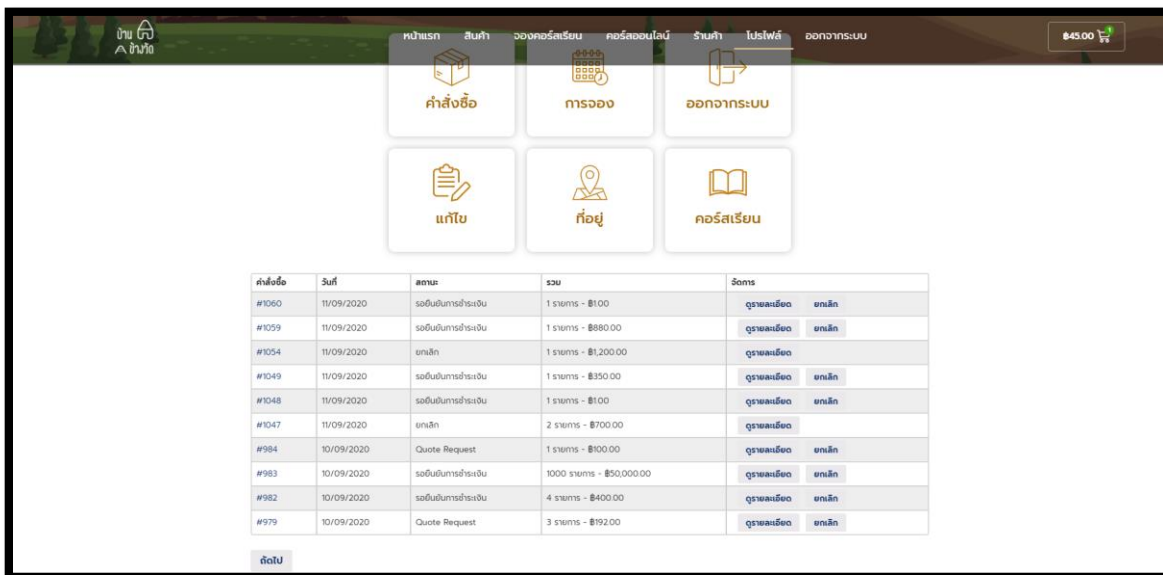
บ้าน บ้านใจ

หน้าแรก สินค้า จองคอร์สเรียน คอร์สออนไลน์ ร้านค้า โปรไฟล์ ออกจากระบบ

฿45.00 1

คำสั่งซื้อ

การจอง

ออกจากระบบ

แก้ไข

ที่อยู่

คอร์สเรียน

| คำสั่งซื้อ | วันที่ | สถานะ | รวม | จัดการ |
|---|---|---|---|---|
| #1060 | 11/09/2020 | รอยืนยันการชำระเงิน | 1 รายการ - ฿1.00 | ดูรายละเอียด ยกเลิก |
| #1059 | 11/09/2020 | รอยืนยันการชำระเงิน | 1 รายการ - ฿880.00 | ดูรายละเอียด ยกเลิก |
| #1054 | 11/09/2020 | ยกเลิก | 1 รายการ - ฿1,200.00 | ดูรายละเอียด |
| #1049 | 11/09/2020 | รอยืนยันการชำระเงิน | 1 รายการ - ฿350.00 | ดูรายละเอียด ยกเลิก |
| #1048 | 11/09/2020 | รอยืนยันการชำระเงิน | 1 รายการ - ฿1.00 | ดูรายละเอียด ยกเลิก |
| #1047 | 11/09/2020 | ยกเลิก | 2 รายการ - ฿700.00 | ดูรายละเอียด |
| #984 | 10/09/2020 | Quote Request | 1 รายการ - ฿100.00 | ดูรายละเอียด ยกเลิก |
| #983 | 10/09/2020 | รอยืนยันการชำระเงิน | 1000 รายการ - ฿50,000.00 | ดูรายละเอียด ยกเลิก |
| #982 | 10/09/2020 | รอยืนยันการชำระเงิน | 4 รายการ - ฿400.00 | ดูรายละเอียด ยกเลิก |
| #979 | 10/09/2020 | Quote Request | 3 รายการ - ฿192.00 | ดูรายละเอียด ยกเลิก |

ถัดไป